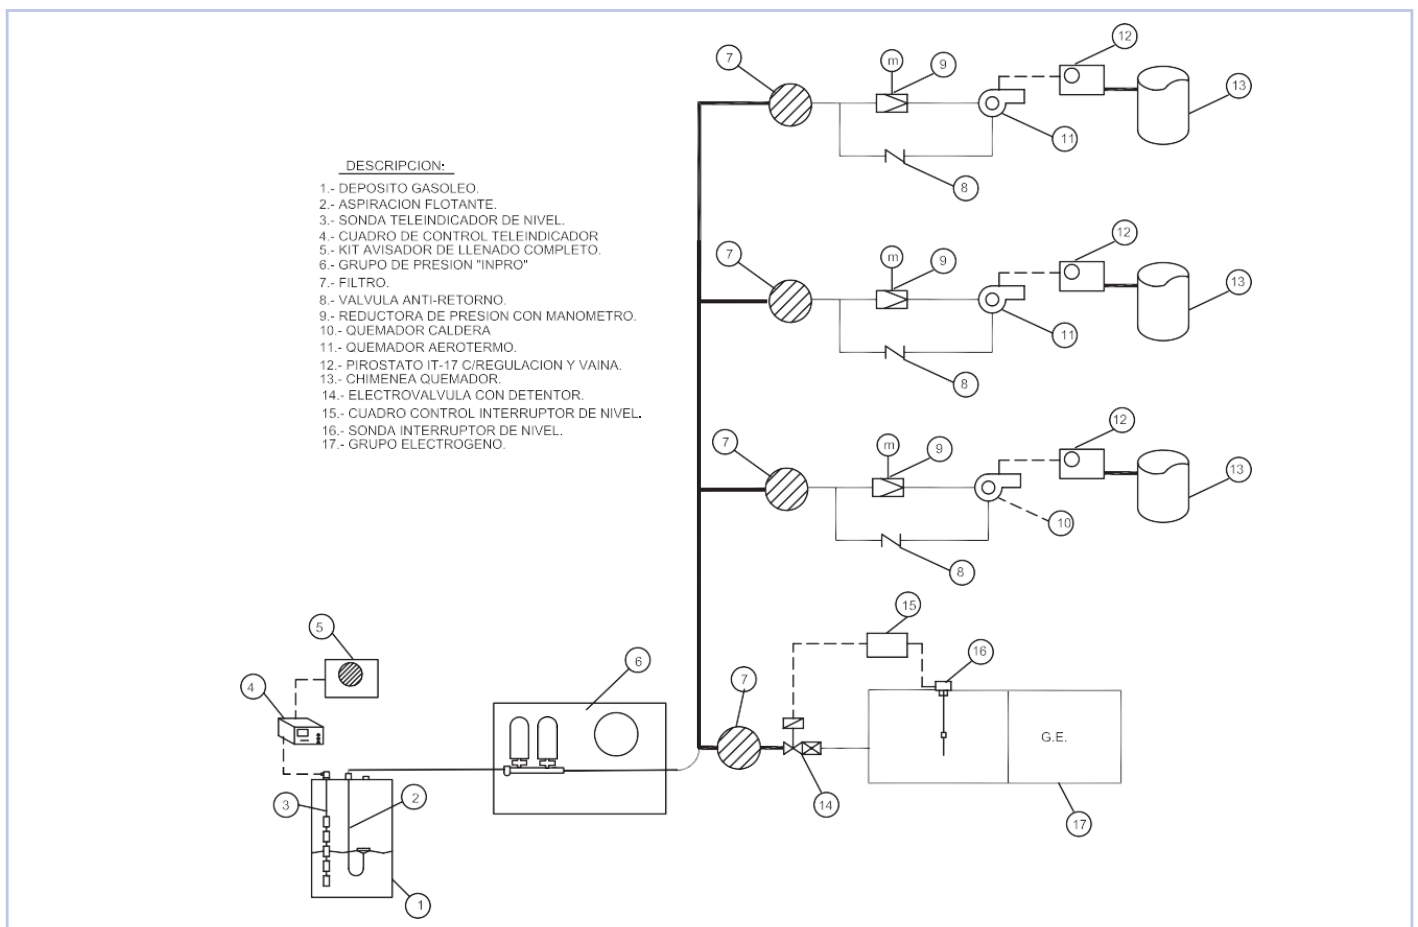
DESCRIPCION:

1.- DEPOSITO GASOLEO.
2.- ASPIRACION FLOTANTE.
3.- SONDA TELEINDICADOR DE NIVEL.
4.- CUADRO DE CONTROL TELEINDICADOR
5.- KIT AVISADOR DE LLENADO COMPLETO.
6.- GRUPO DE PRESION "INPRO"
7.- FILTRO.
8.- VALVULA ANTI-RETORNO.
9.- REDUCTORA DE PRESION CON MANOMETRO.
10.- QUEMADOR CALDERA
11.- QUEMADOR AEROTERMO.
12.- PIROSTATO IT-17 C/REGULACION Y VAINA.
13.- CHIMENEA QUEMADOR.
14.- ELECTROVALVULA CON DETENTOR.
15.- CUADRO CONTROL INTERRUPTOR DE NIVEL.
16.- SONDA INTERRUPTOR DE NIVEL.
17.- GRUPO ELECTROGENO.

7
m
9
12
13
11
8
7
m
9
12
13
11
8
7
m
9
12
13
10
8
15
16
5
4
6
7
G.E.
3
2
14
17
1